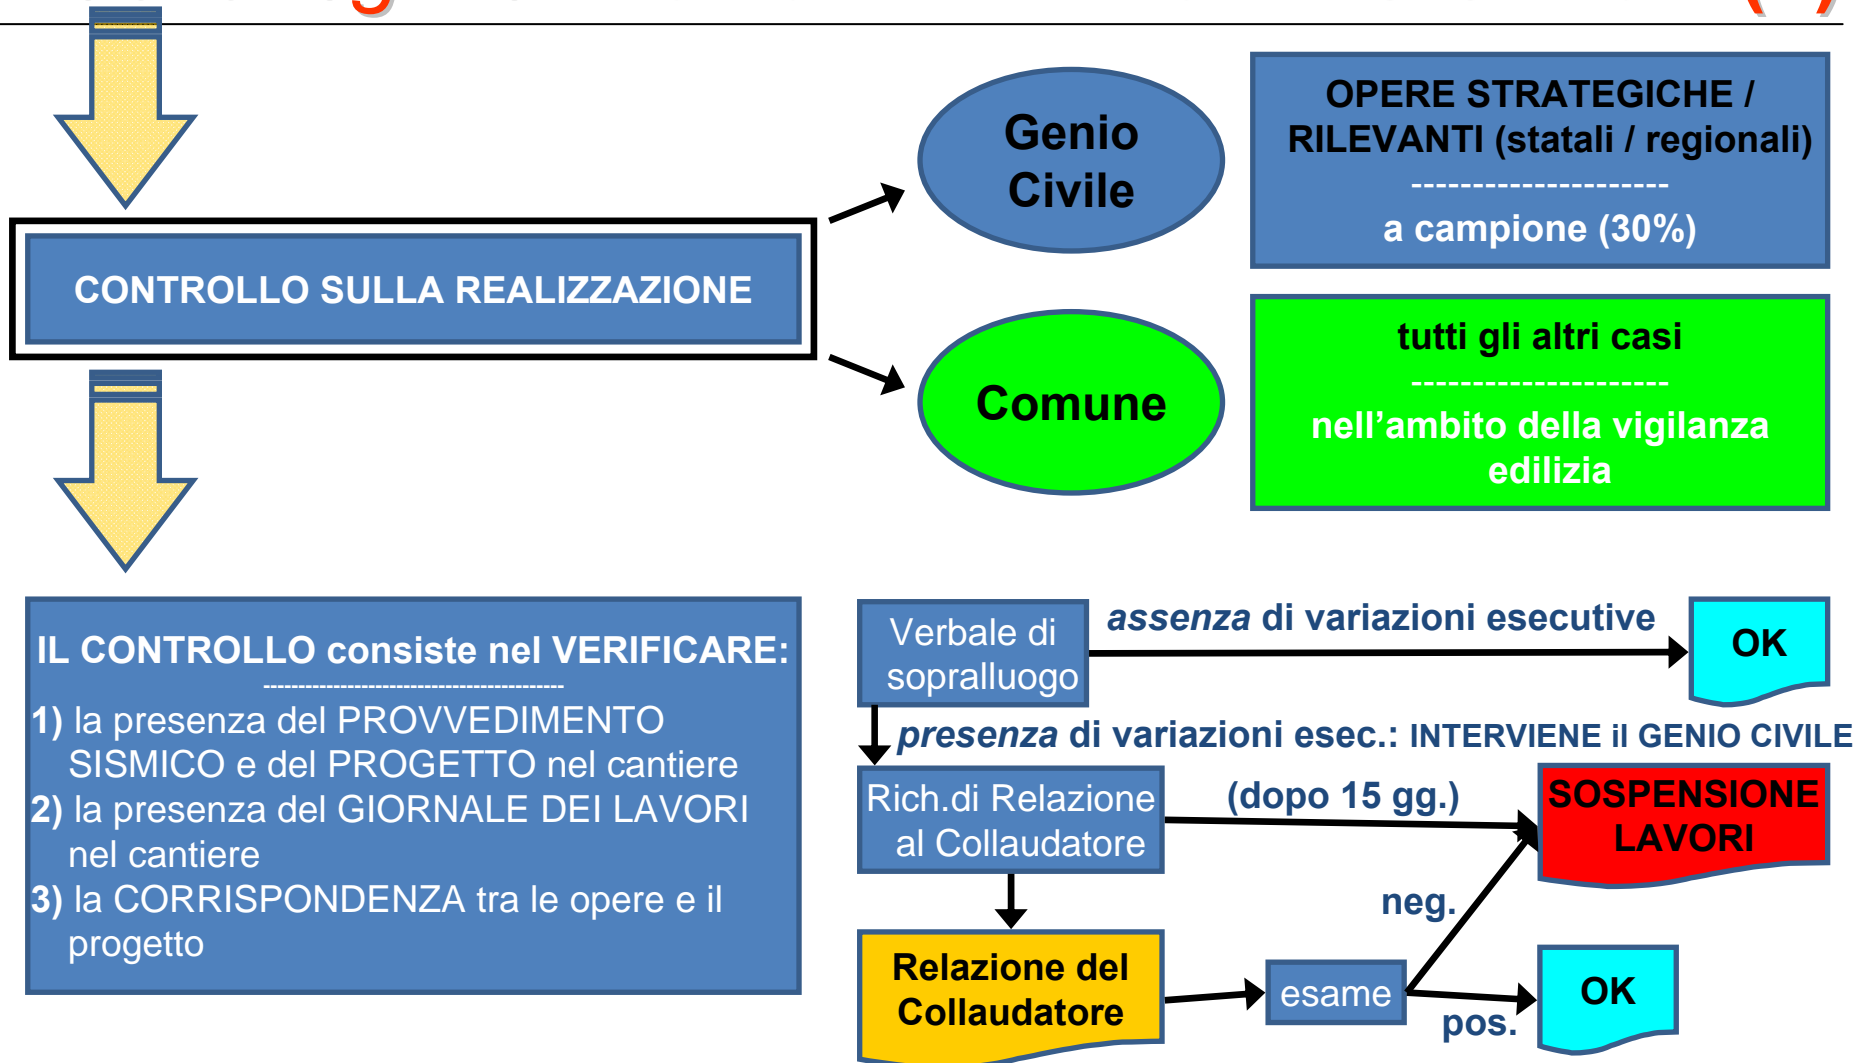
CONTROLLO SULLA REALIZZAZIONE

Genio Civile

OPERE STRATEGICHE / RILEVANTI (statali / regionali)
---------------------
a campione (30%)

Comune

tutti gli altri casi
---------------------
nell'ambito della vigilanza edilizia

IL CONTROLLO consiste nel VERIFICARE:
------------------------------------------
1) la presenza del PROVVEDIMENTO SISMICO e del PROGETTO nel cantiere
2) la presenza del GIORNALE DEI LAVORI nel cantiere
3) la CORRISPONDENZA tra le opere e il progetto

Verbale di sopralluogo

assenza di variazioni esecutive

OK

presenza di variazioni esec.: INTERVIENE il GENIO CIVILE

Rich.di Relazione al Collaudatore

(dopo 15 gg.)

SOSPENSIONE LAVORI

neg.

Relazione del Collaudatore

esame

OK

pos.